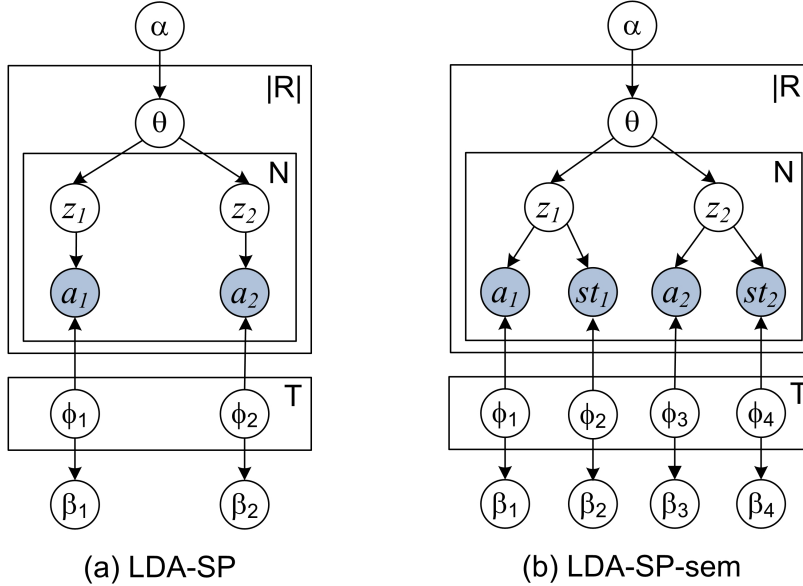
$\alpha$

|R|

$\theta$

N

$z_1$ $z_2$

$a_1$ $a_2$

T

$\phi_1$ $\phi_2$

$\beta_1$ $\beta_2$

(a) LDA-SP

$\alpha$

|R

$\theta$

N

$z_1$ $z_2$

$a_1$ $st_1$ $a_2$ $st_2$

T

$\phi_1$ $\phi_2$ $\phi_3$ $\phi_4$

$\beta_1$ $\beta_2$ $\beta_3$ $\beta_4$

(b) LDA-SP-sem